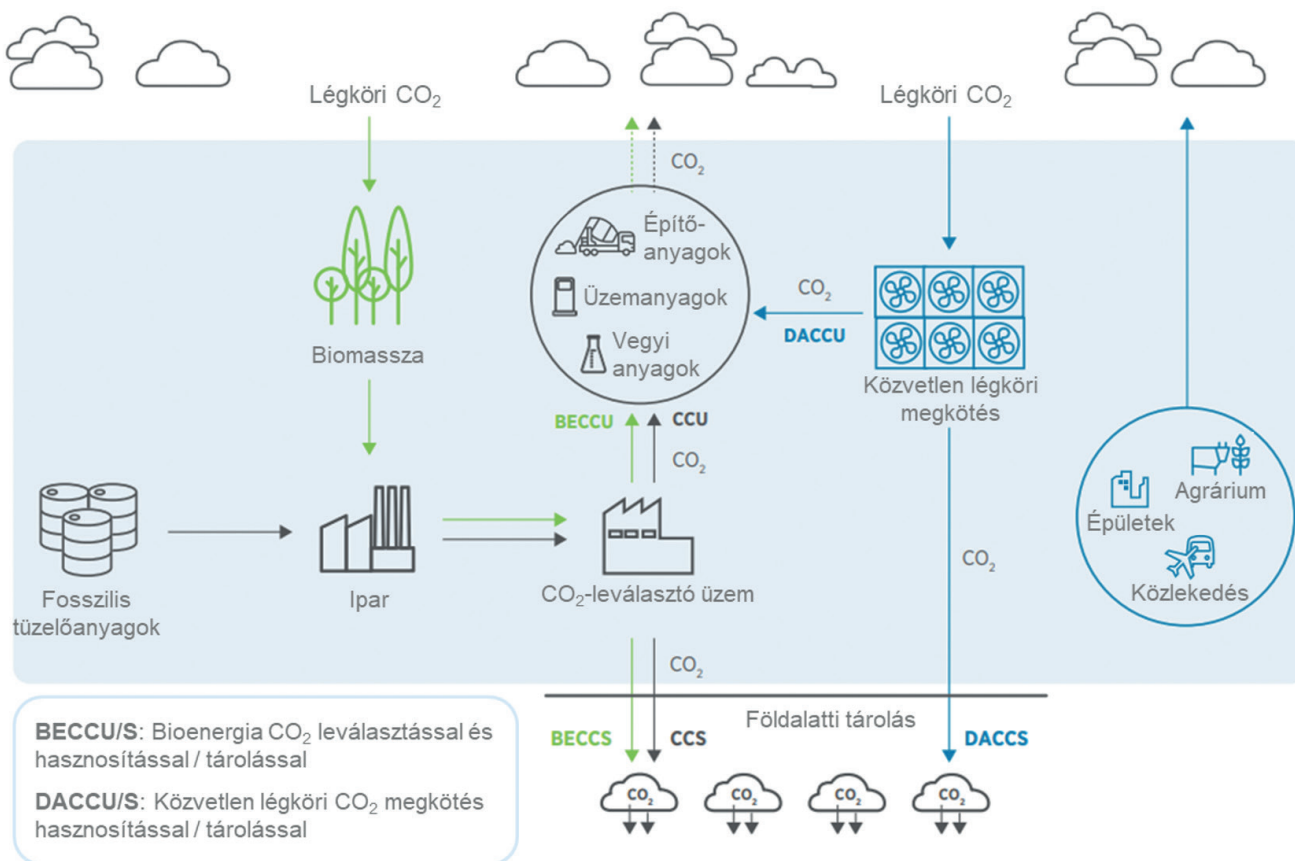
Légköri $CO_2$

Légköri $CO_2$

$CO_2$

Építőanyagok

Üzemanyagok

Vegyi anyagok

$CO_2$

DACCU

Biomassza

Közvetlen légköri megkötés

BECCU

CCU

$CO_2$

Agrárium

Épületek

Közlekedés

$CO_2$

Fosszilis tüzelőanyagok

Ipar

$CO_2$-leválasztó üzem

$CO_2$

Földalatti tárolás

BECCS

CCS

DACCS

**BECCU/S**: Bioenergia $CO_2$ leválasztással és hasznosítással / tárolással

**DACCU/S**: Közvetlen légköri $CO_2$ megkötés hasznosítással / tárolással

$CO_2$ $CO_2$ $CO_2$ $CO_2$